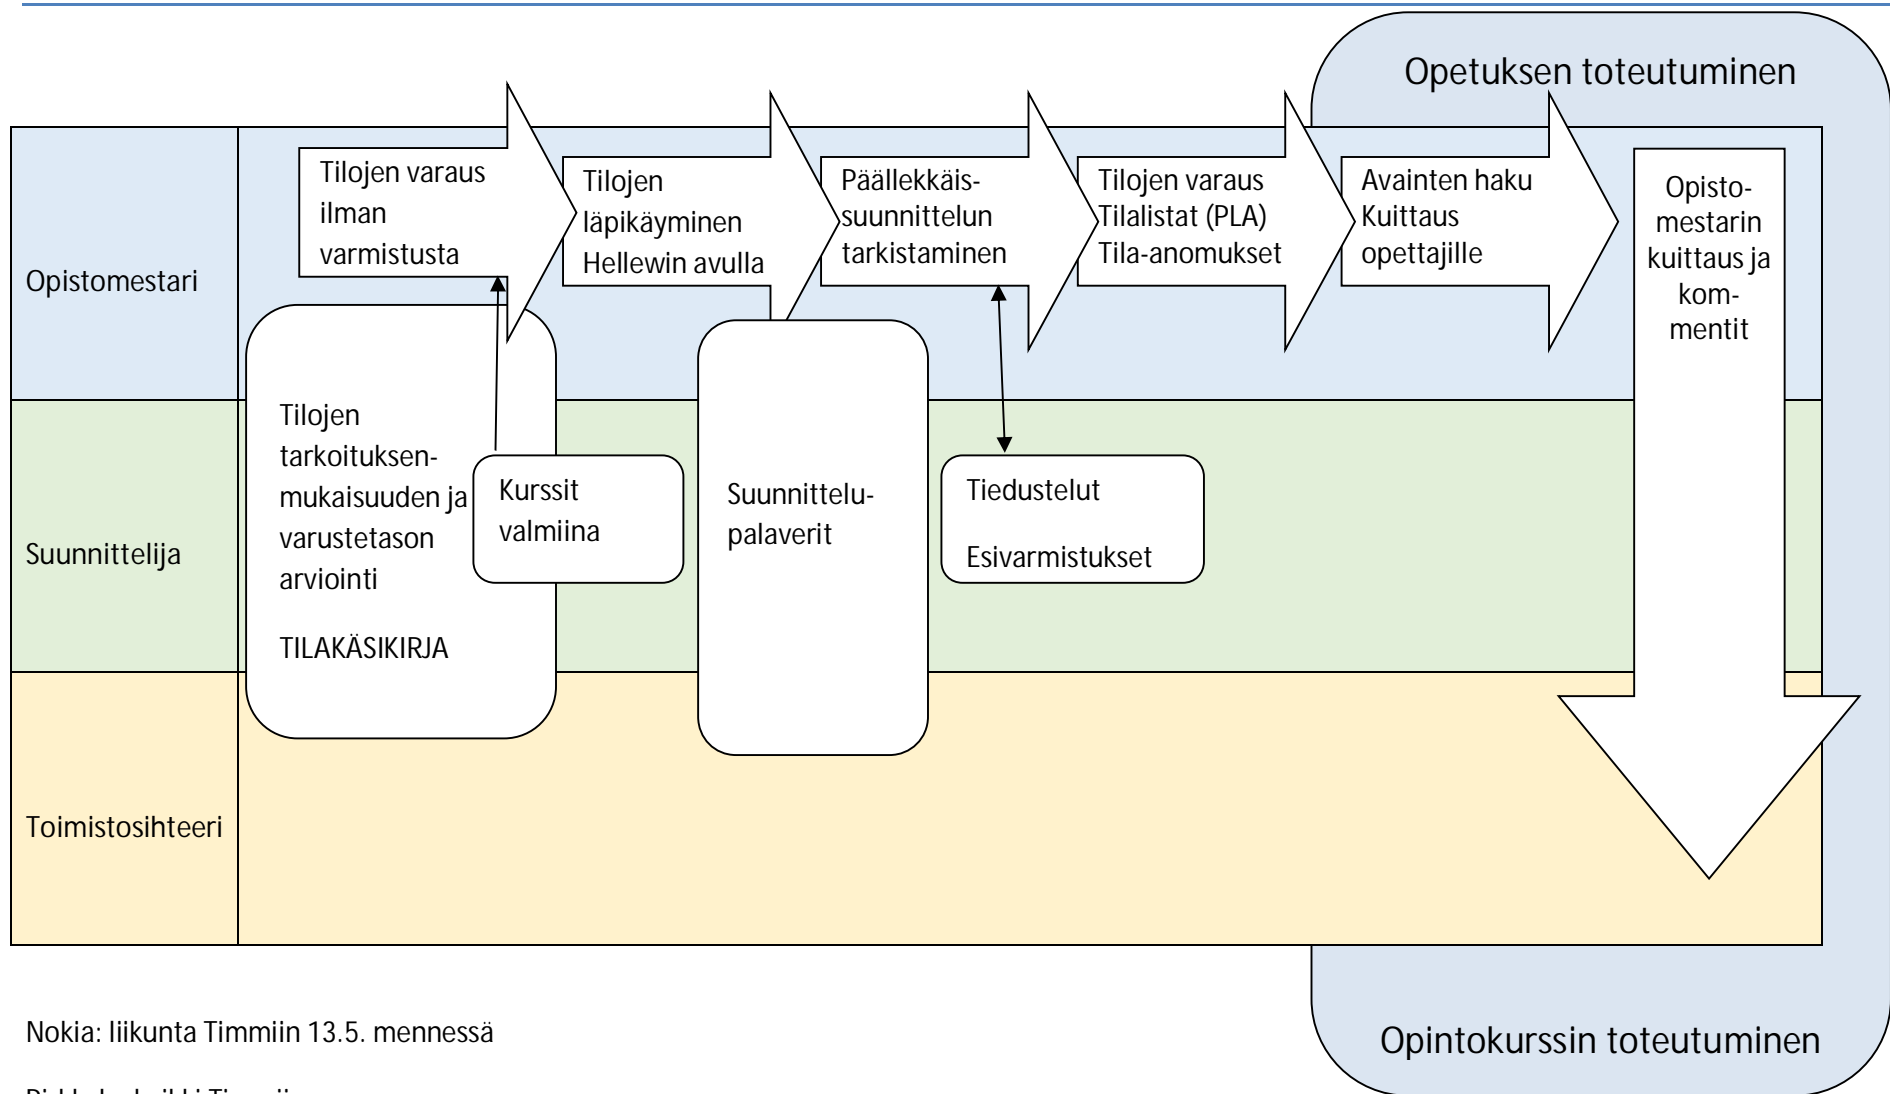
Opetuksen toteutuminen

Opistomestari

Suunnittelija

Toimistosihteeri

Tilojen varaus ilman varmistusta

Tilojen läpikäyminen Hellewin avulla

Päällekkäis-suunnittelun tarkistaminen

Tilojen varaus Tilalistat (PLA) Tila-anomukset

Avainten haku Kuittaus opettajille

Opisto-mestarin kuittaus ja kom-mentit

Tilojen tarkoituksen-mukaisuuden ja varustetason arviointi

TILAKÄSIKIRJA

Kurssit valmiina

Suunnittelu-palaverit

Tiedustelut

Esivarmistukset

Opintokurssin toteutuminen

Nokia: liikunta Timmiin 13.5. mennessä

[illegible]